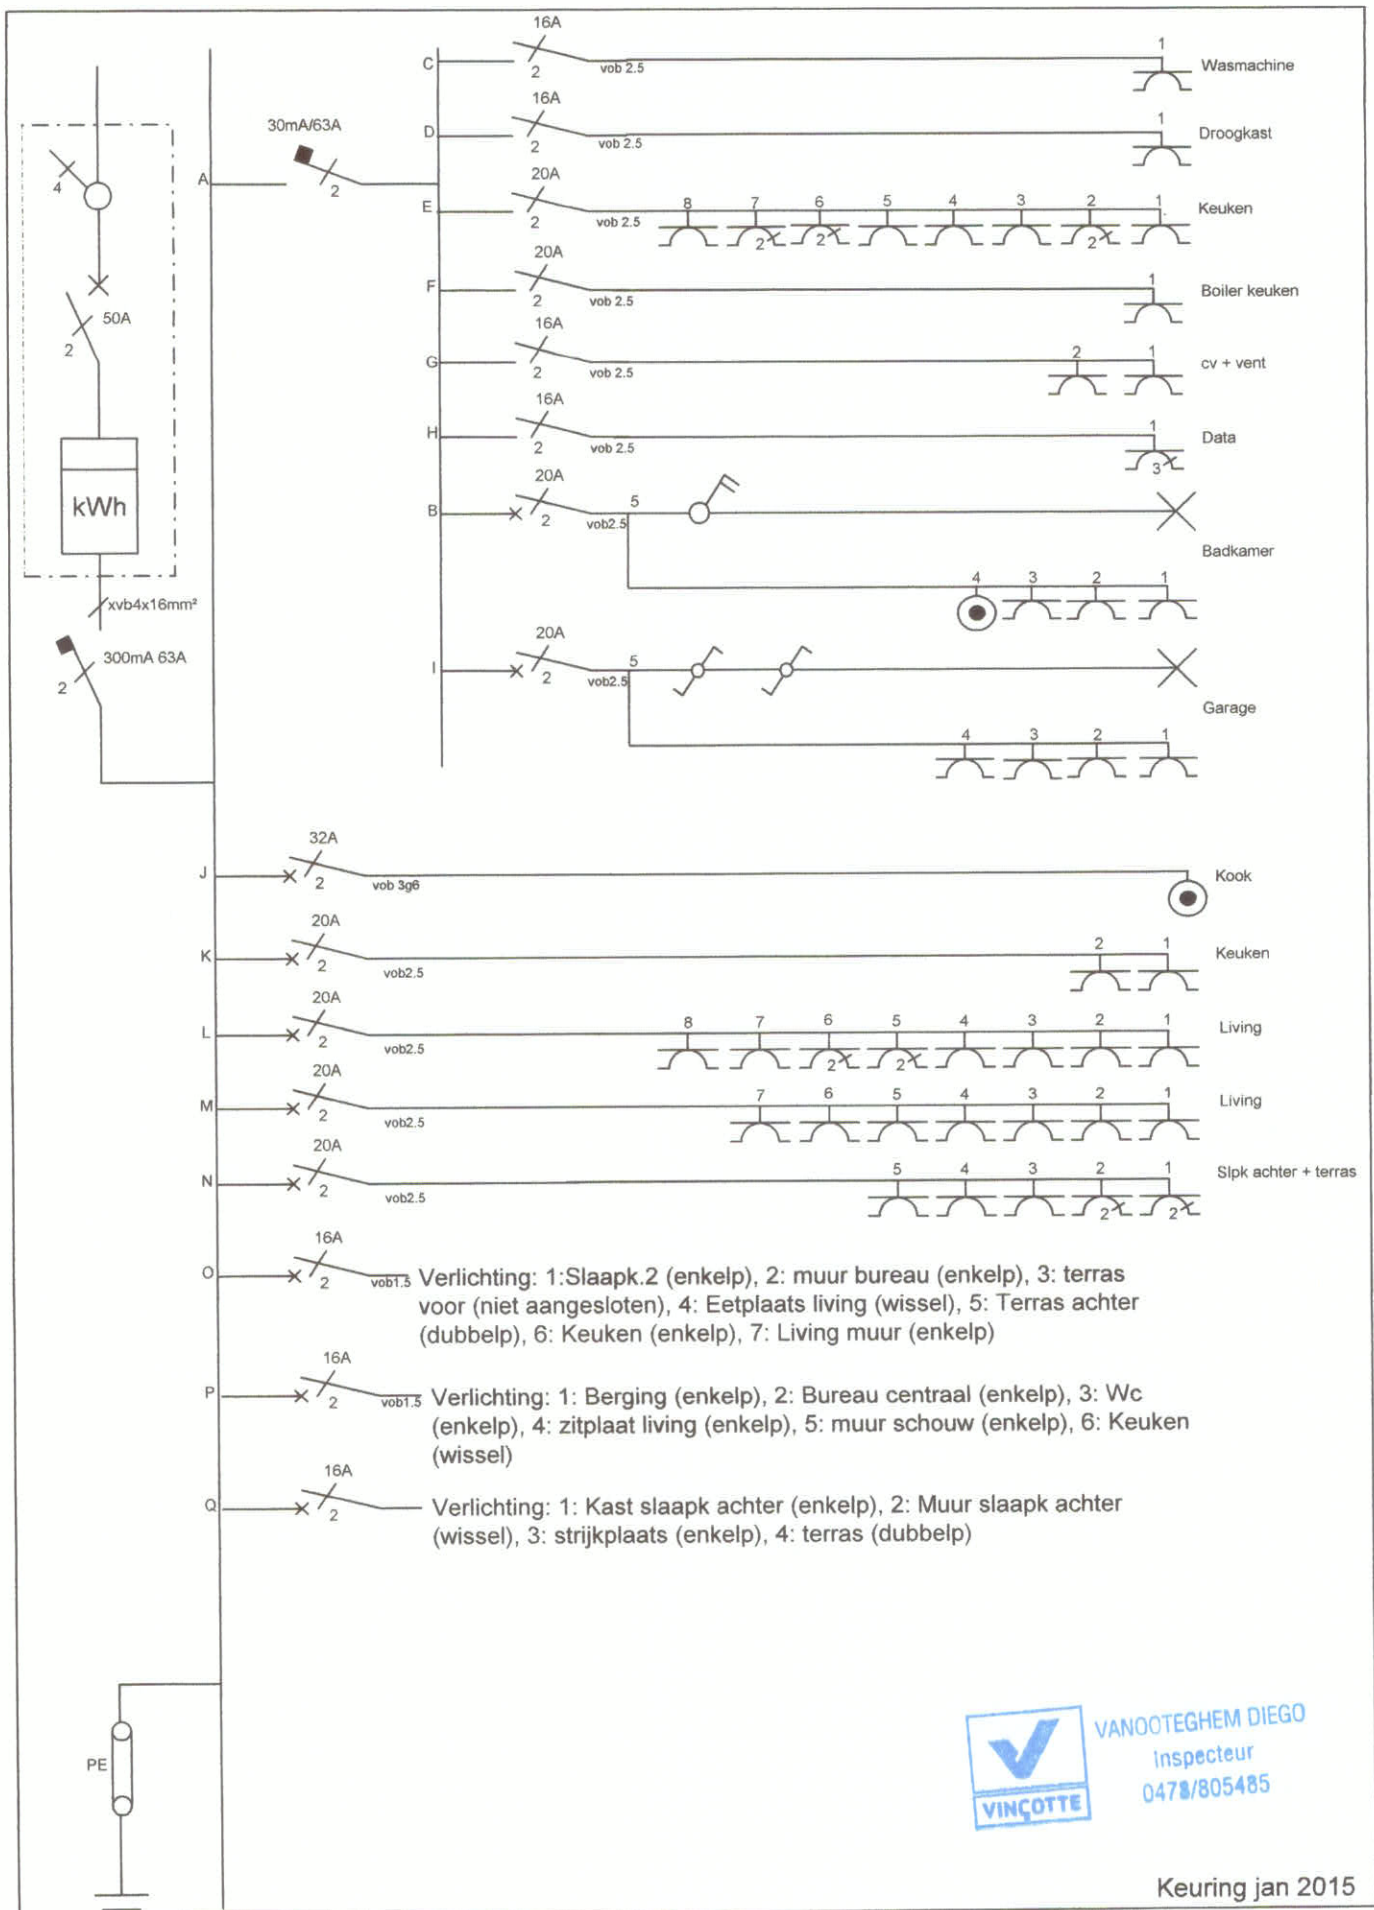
4
50A
2
kWh
xvb4x16mm²
300mA 63A
2
A
30mA/63A
2
C
16A
2
vob 2.5
1
Wasmachine
D
16A
2
vob 2.5
1
Droogkast
E
20A
2
vob 2.5
8 7 6 5 4 3 2 1
2 2 2
Keuken
F
20A
2
vob 2.5
1
Boiler keuken
G
16A
2
vob 2.5
2 1
cv + vent
H
16A
2
vob 2.5
1
3
Data
B
20A
2
vob2.5
5
Badkamer
4 3 2 1
I
20A
2
vob2.5
5
Garage
4 3 2 1
J
32A
2
vob 3g6
Kook
K
20A
2
vob2.5
2 1
Keuken
L
20A
2
vob2.5
8 7 6 5 4 3 2 1
2 2
Living
M
20A
2
vob2.5
7 6 5 4 3 2 1
Living
N
20A
2
vob2.5
5 4 3 2 1
2 2
Slpk achter + terras
O
16A
2
vob1.5
Verlichting: 1:Slaapk.2 (enkelp), 2: muur bureau (enkelp), 3: terras voor (niet aangesloten), 4: Eetplaats living (wissel), 5: Terras achter (dubbelp), 6: Keuken (enkelp), 7: Living muur (enkelp)
P
16A
2
vob1.5
Verlichting: 1: Berging (enkelp), 2: Bureau centraal (enkelp), 3: Wc (enkelp), 4: zitplaat living (enkelp), 5: muur schouw (enkelp), 6: Keuken (wissel)
Q
16A
2
Verlichting: 1: Kast slaapk achter (enkelp), 2: Muur slaapk achter (wissel), 3: strijkplaats (enkelp), 4: terras (dubbelp)
PE
VINÇOTTE
VANOOTEGHEM DIEGO
Inspecteur
0478/805485
Keuring jan 2015